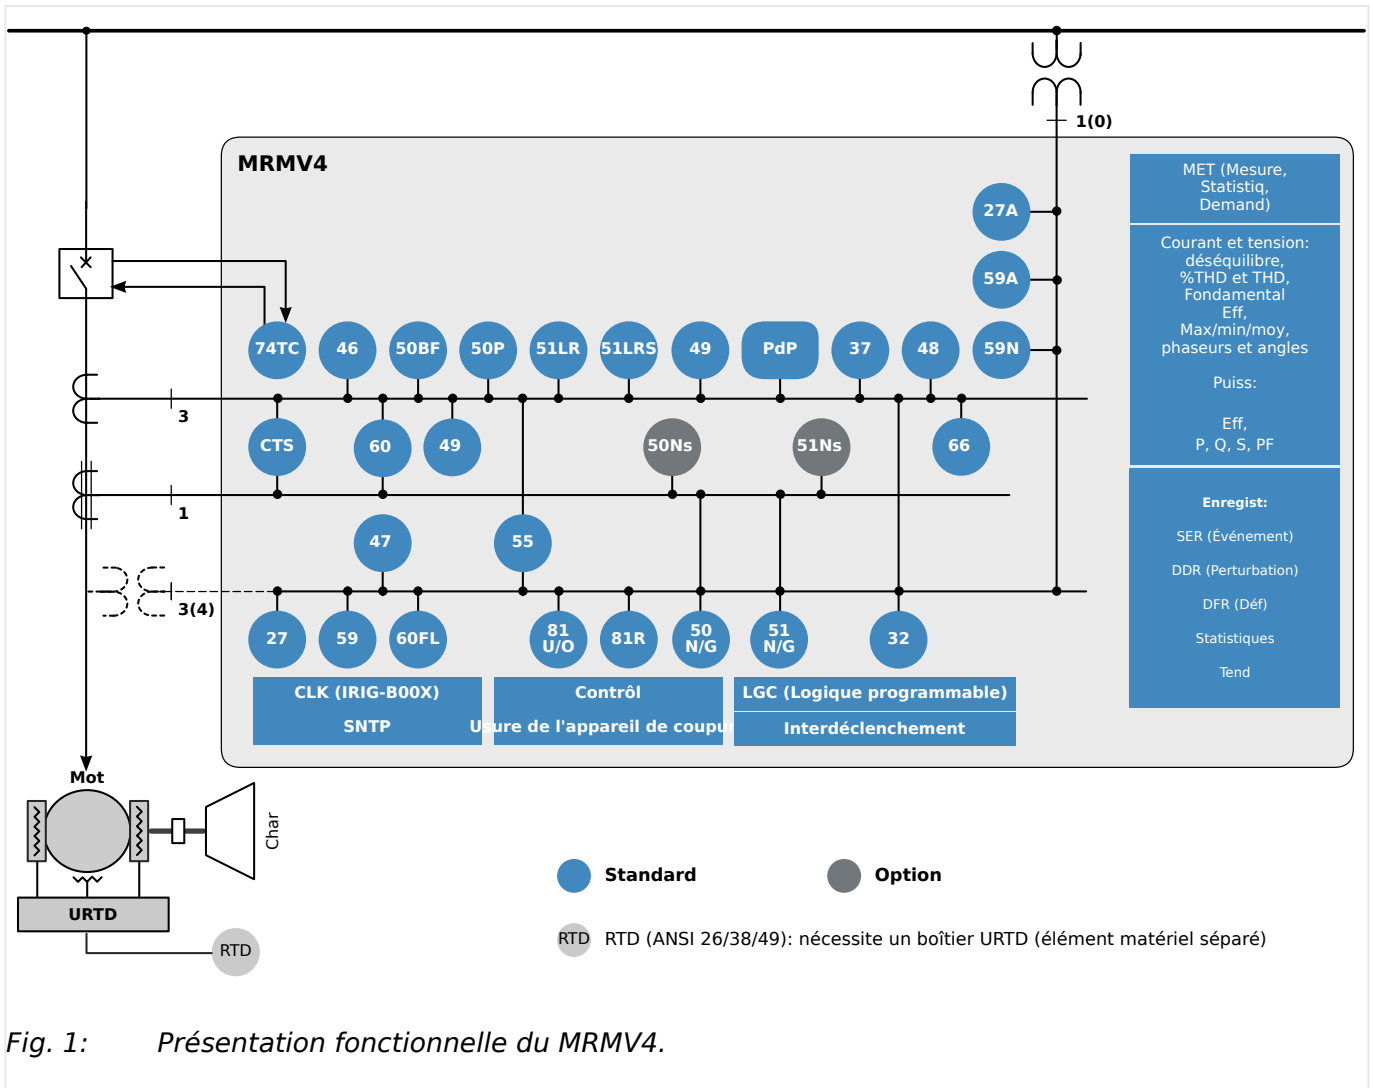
1(0)

MRMV4

MET (Mesure, Statistiq, Demand)

Courant et tension: déséquilibre, %THD et THD, Fondamental Eff, Max/min/moy, phaseurs et angles

Puiss:

Eff, P, Q, S, PF

Enregist:

SER (Événement)

DDR (Perturbation)

DFR (Déf)

Statistiques

Tend

27A

59A

59N

74TC 46 50BF 50P 51LR 51LRS 49 PdP 37 48

3

CTS 60 49 50Ns 51Ns 66

1

47 55

3(4)

27 59 60FL 81 U/O 81R 50 N/G 51 N/G 32

CLK (IRIG-B00X)

SNTP

Contrôl

Usure de l'appareil de coupu

LGC (Logique programmable)

Interdéclenchement

Mot

Char

URTD

RTD

Standard

Option

RTD RTD (ANSI 26/38/49): nécessite un boîtier URTD (élément matériel séparé)

Fig. 1: Présentation fonctionnelle du MRMV4.